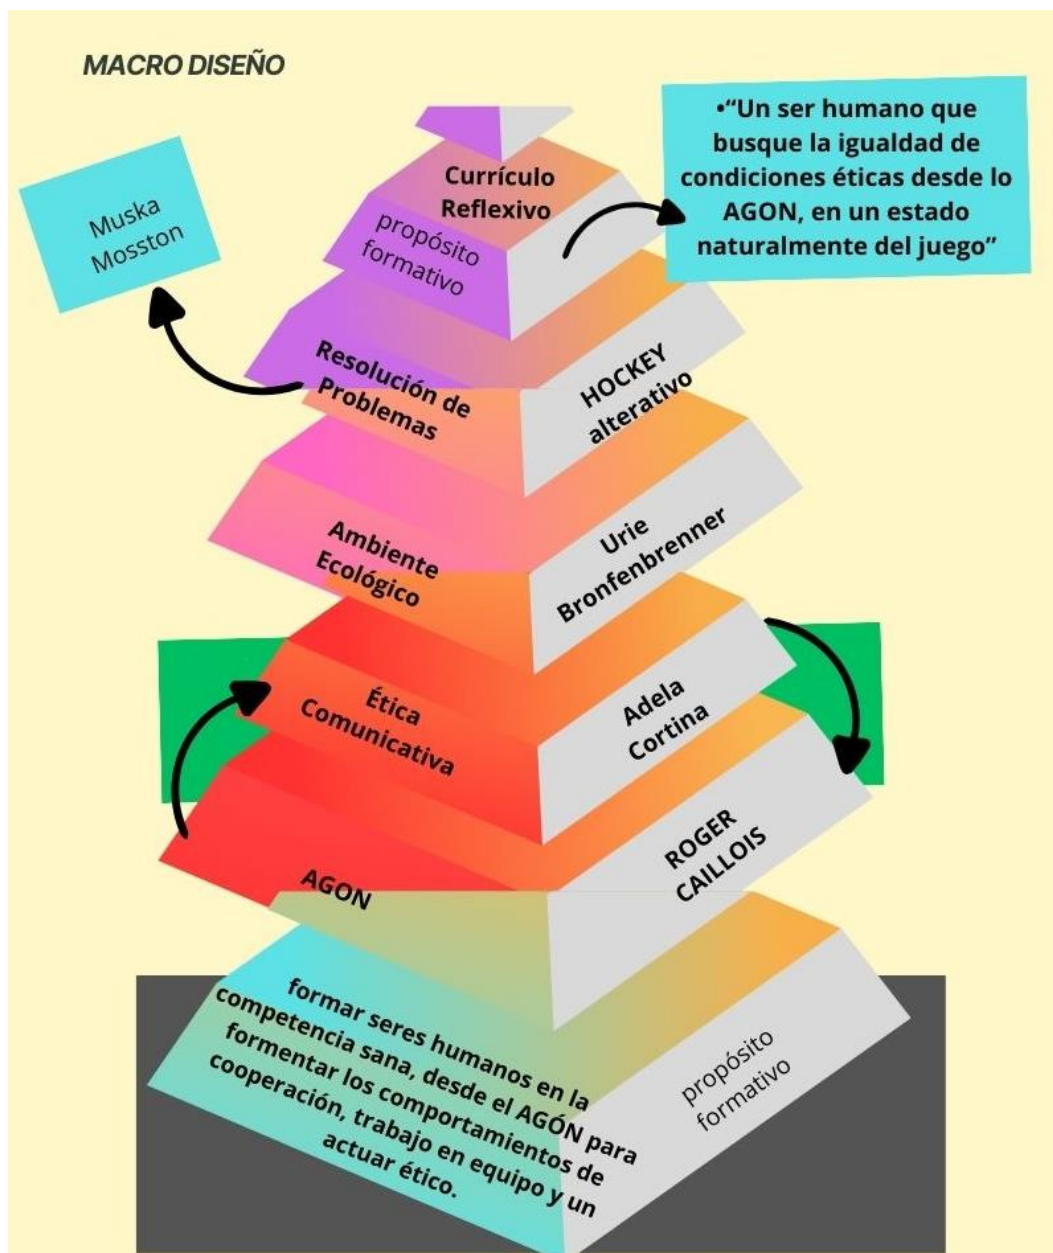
MACRO DISEÑO

•"Un ser humano que busque la igualdad de condiciones éticas desde lo AGON, en un estado naturalmente del juego"

Muska Mosston

Currículo Reflexivo

propósito formativo

Resolución de Problemas

HOCKEY alterativo

Ambiente Ecológico

Urie Bronfenbrenner

Ética Comunicativa

Adela Cortina

AGON

ROGER CAILLOIS

formar seres humanos en la competencia sana, desde el AGÓN para formentar los comportamientos de cooperación, trabajo en equipo y un actuar ético.

propósito formativo